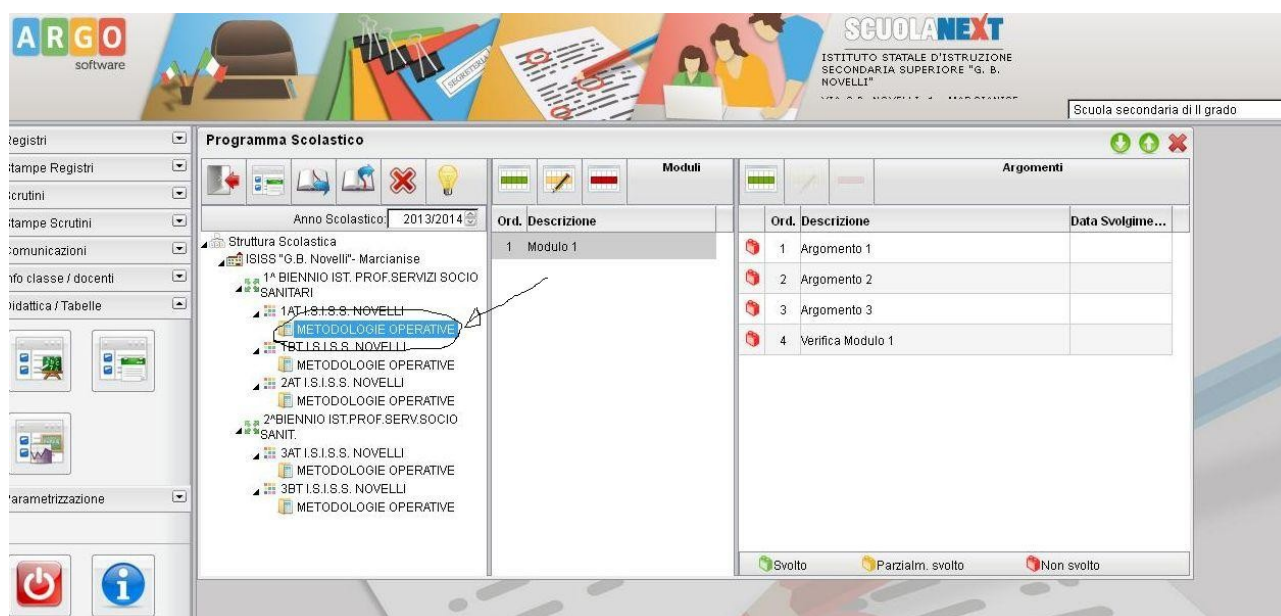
ARGO software

SEGRETERIA

SCUOLANEXT
ISTITUTO STATALE D'ISTRUZIONE SECONDARIA SUPERIORE "G. B. NOVELLI"
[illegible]

Scuola secondaria di II grado

Registri
Stampe Registri
Scrutini
Stampe Scrutini
Comunicazioni
Info classe / docenti
Didattica / Tabelle
Parametrizzazione

Programma Scolastico

Anno Scolastico: 2013/2014

Struttura Scolastica
ISISS "G.B. Novelli"- Marcianise
1^ BIENNIO IST. PROF.SERVIZI SOCIO SANITARI
1AT I.S.I.S.S. NOVELLI
METODOLOGIE OPERATIVE
1BT I.S.I.S.S. NOVELLI
METODOLOGIE OPERATIVE
2AT I.S.I.S.S. NOVELLI
METODOLOGIE OPERATIVE
2^BIENNIO IST.PROF.SERV.SOCIO SANIT.
3AT I.S.I.S.S. NOVELLI
METODOLOGIE OPERATIVE
3BT I.S.I.S.S. NOVELLI
METODOLOGIE OPERATIVE

Moduli

| Ord. | Descrizione |
|---|---|
| 1 | Modulo 1 |

Argomenti

| Ord. | Descrizione | Data Svolgime... |
|---|---|---|
| 1 | Argomento 1 | |
| 2 | Argomento 2 | |
| 3 | Argomento 3 | |
| 4 | Verifica Modulo 1 | |

Svolto Parzialm. svolto Non svolto